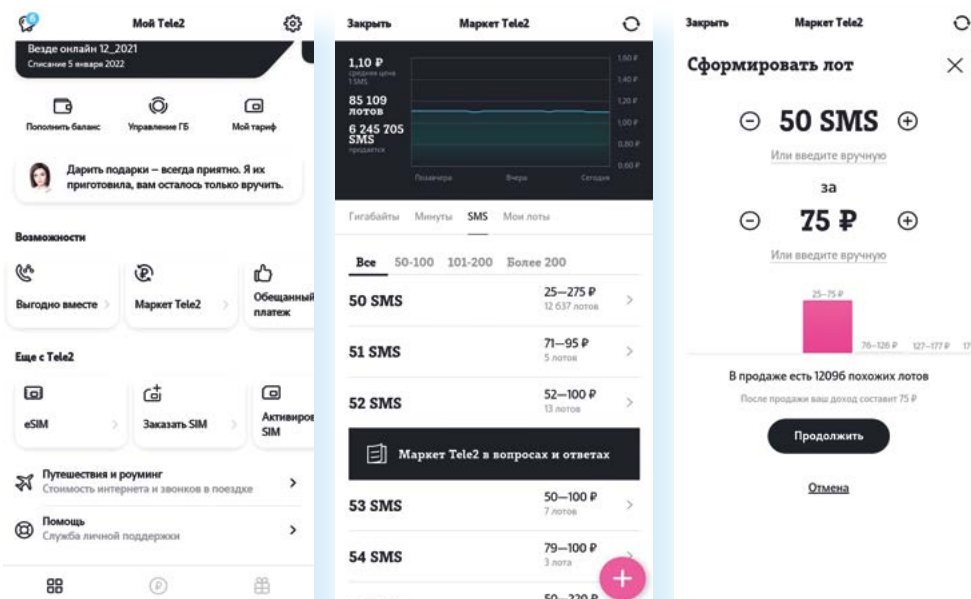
Мой Tele2

Везде онлайн 12_2021
Списание 5 января 2022

Пополнить баланс
Управление ГБ
Мой тариф

Дарить подарки – всегда приятно. Я их приготовила, вам осталось только вручить.

Возможности

Выгодно вместе
Маркет Tele2
Обещанный платеж

Еще с Tele2

eSIM
Заказать SIM
Активиров SIM

Путешествия и роуминг
Стоимость интернета и звонков в поездке

Помощь
Служба личной поддержки

Закрыть
Маркет Tele2

1,10 ₽
средняя цена 1 SMS
85 109
лотов
6 245 705
SMS
продается

1,60 ₽
1,40 ₽
1,20 ₽
1,00 ₽
0,80 ₽
0,60 ₽

Позавчера
Вчера
Сегодня

Гигабайты
Минуты
SMS
Мои лоты

Все
50-100
101-200
Более 200

| | |
|---|---|
| 50 SMS | 25—275 ₽ 12 637 лотов |
| 51 SMS | 71—95 ₽ 5 лотов |
| 52 SMS | 52—100 ₽ 13 лотов |

Маркет Tele2 в вопросах и ответах

| | |
|---|---|
| 53 SMS | 50—100 ₽ 7 лотов |
| 54 SMS | 79—100 ₽ 3 лота |

50—220 ₽

Закрыть
Маркет Tele2

Сформировать лот

50 SMS
Или введите вручную
за
75 ₽
Или введите вручную

25–75 ₽
76–126 ₽
127–177 ₽
17

В продаже есть 12096 похожих лотов
После продажи ваш доход составит 75 ₽

Продолжить

Отмена